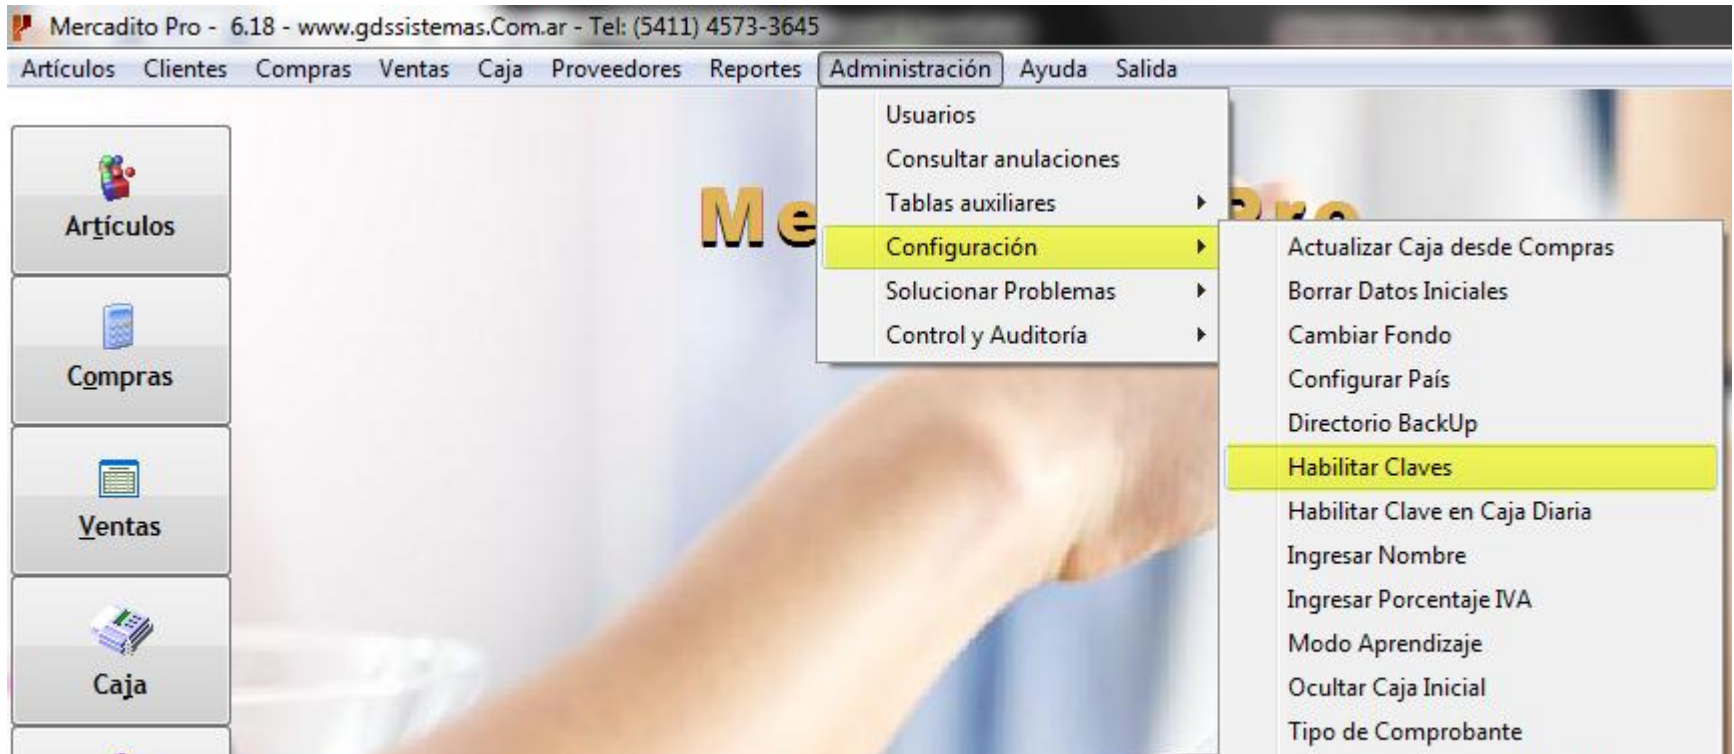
Mercadito Pro - 6.18 - www.gdssistemas.Com.ar - Tel: (5411) 4573-3645

Artículos Clientes Compras Ventas Caja Proveedores Reportes Administración Ayuda Salida

Artículos

Compras

Ventas

Caja

Me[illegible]

Usuarios
Consultar anulaciones
Tablas auxiliares
Configuración
Solucionar Problemas
Control y Auditoría

Actualizar Caja desde Compras
Borrar Datos Iniciales
Cambiar Fondo
Configurar País
Directorio BackUp
Habilitar Claves
Habilitar Clave en Caja Diaria
Ingresar Nombre
Ingresar Porcentaje IVA
Modo Aprendizaje
Ocultar Caja Inicial
Tipo de Comprobante